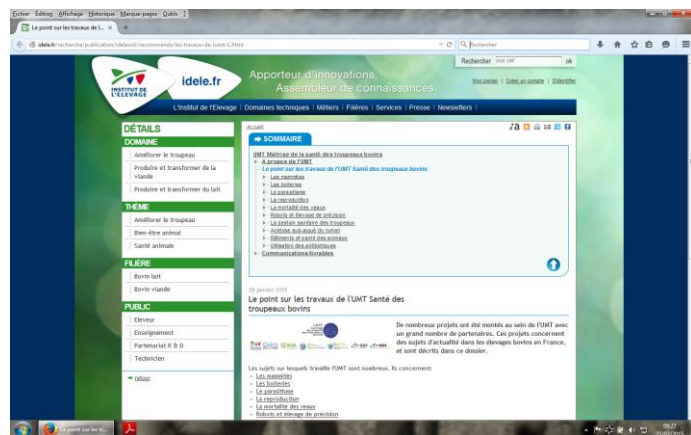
Fichier Édition Affichage Historique Marque-pages Outils ?

Le point sur les travaux de l... ×

idele.fr/recherche/publication/idelesolr/recommends/les-travaux-de-lumt-0.html

Rechercher

Rechercher mot clef ok

Mon panier | Créer un compte | S'identifier

INSTITUT DE L'ÉLEVAGE

idele.fr

Apporteur d'innovations, Assembleur de connaissances

L'Institut de l'Élevage | Domaines techniques | Métiers | Filières | Services | Presse | Newsletters |

DÉTAILS

DOMAINE

Améliorer le troupeau

Produire et transformer de la viande

Produire et transformer du lait

THÈME

Améliorer le troupeau

Bien-être animal

Santé animale

FILIÈRE

Bovin lait

Bovin viande

PUBLIC

Eleveur

Enseignement

Partenariat R & D

Technicien

retour

Accueil

SOMMAIRE

UMT Maîtrise de la santé des troupeaux bovins
A propos de l'UMT
Le point sur les travaux de l'UMT Santé des troupeaux bovins
Les mammites
Les boiteries
Le parasitisme
La reproduction
La mortalité des veaux
Robots et élevage de précision
La gestion sanitaire des troupeaux
Acidose sub-aiguë du rumen
Bâtiments et santé des animaux
Utilisation des antibiotiques
Communications/livrables

20 janvier 2015

Le point sur les travaux de l'UMT Santé des troupeaux bovins

De nombreux projets ont été montés au sein de l'UMT avec un grand nombre de partenaires. Ces projets concernent des sujets d'actualité dans les élevages bovins en France, et sont décrits dans ce dossier.

Les sujets sur lesquels travaille l'UMT sont nombreux. Ils concernent:
– Les mammites
– Les boiteries
– Le parasitisme
– La reproduction
– La mortalité des veaux
– Robots et élevage de précision

Le point sur les tr...

09:27